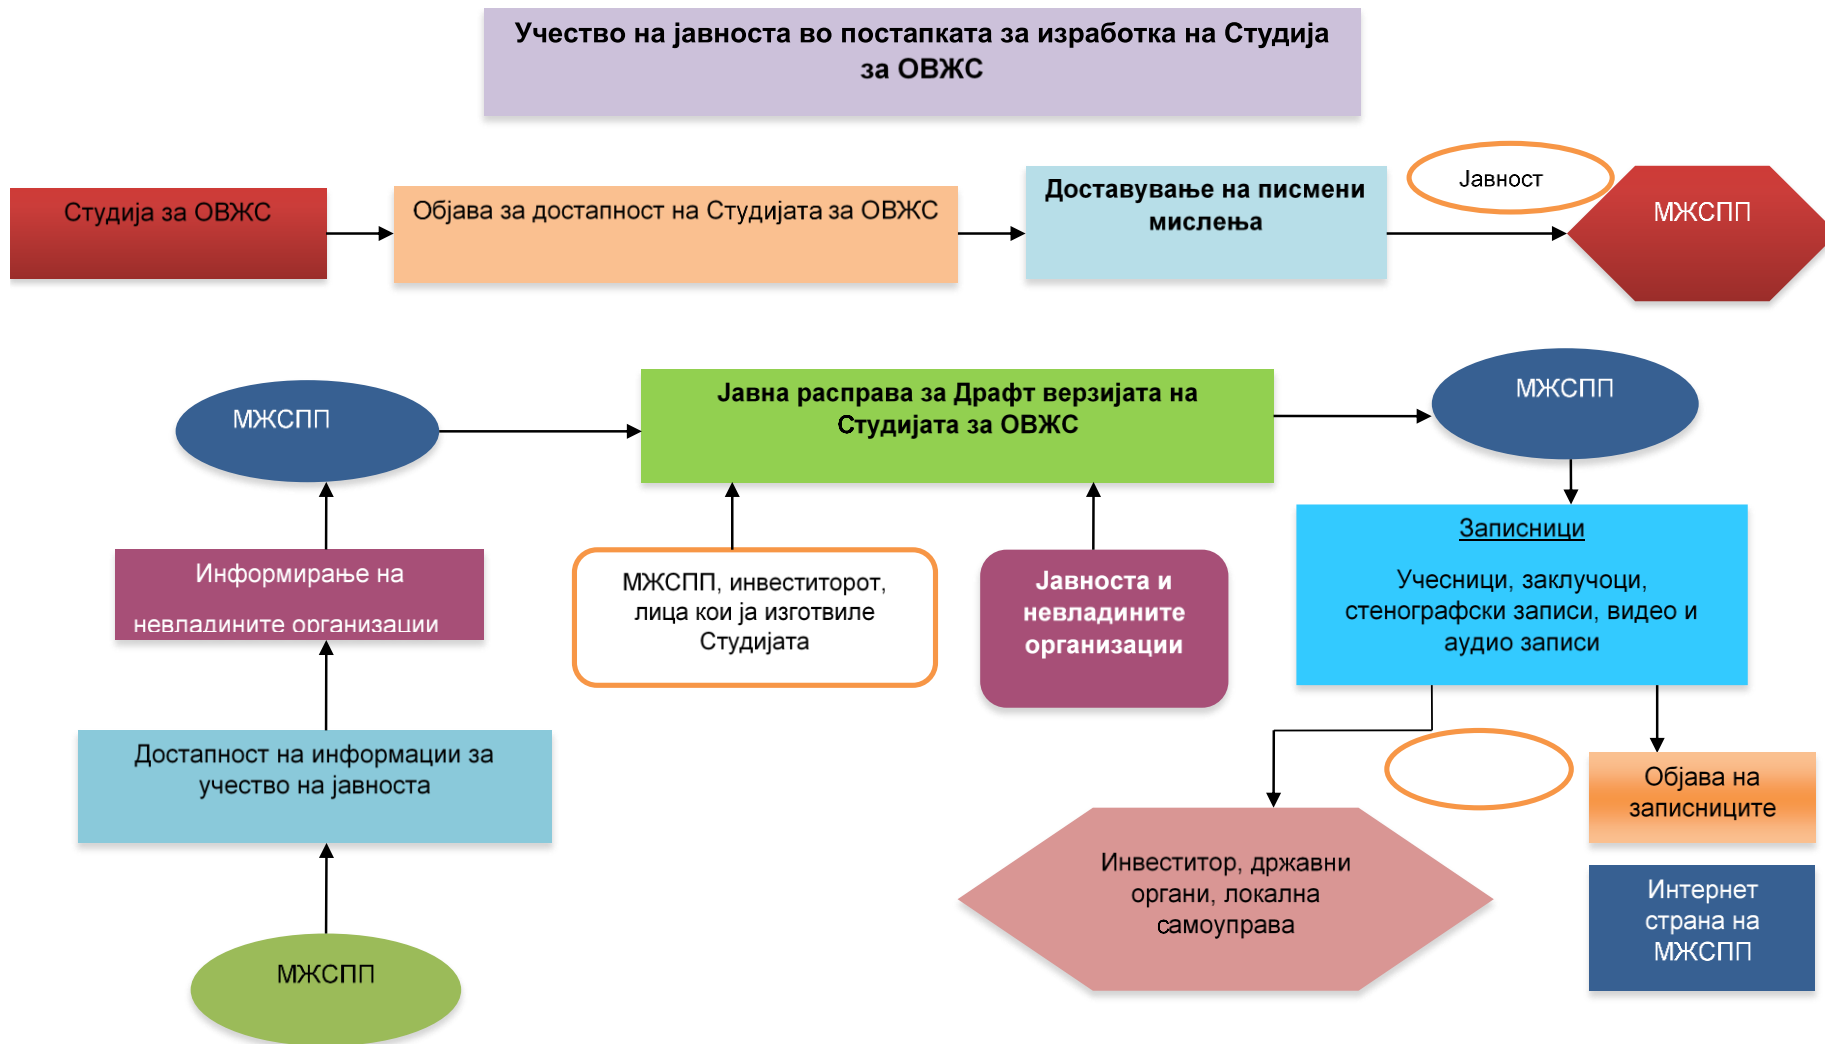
Учество на јавноста во постапката за изработка на Студија за ОВЖС

Студија за ОВЖС

Објава за достапност на Студијата за ОВЖС

Доставување на писмени мислења

Јавност

МЖСПП

МЖСПП

Јавна расправа за Драфт верзијата на Студијата за ОВЖС

МЖСПП

Записници

Учесници, заклучоци, стенографски записи, видео и аудио записи

Информирање на невладините организации

МЖСПП, инвеститорот, лица кои ја изготвиле Студијата

Јавноста и невладините организации

Достапност на информации за учество на јавноста

Објава на записниците

Инвеститор, државни органи, локална самоуправа

Интернет страна на МЖСПП

МЖСПП